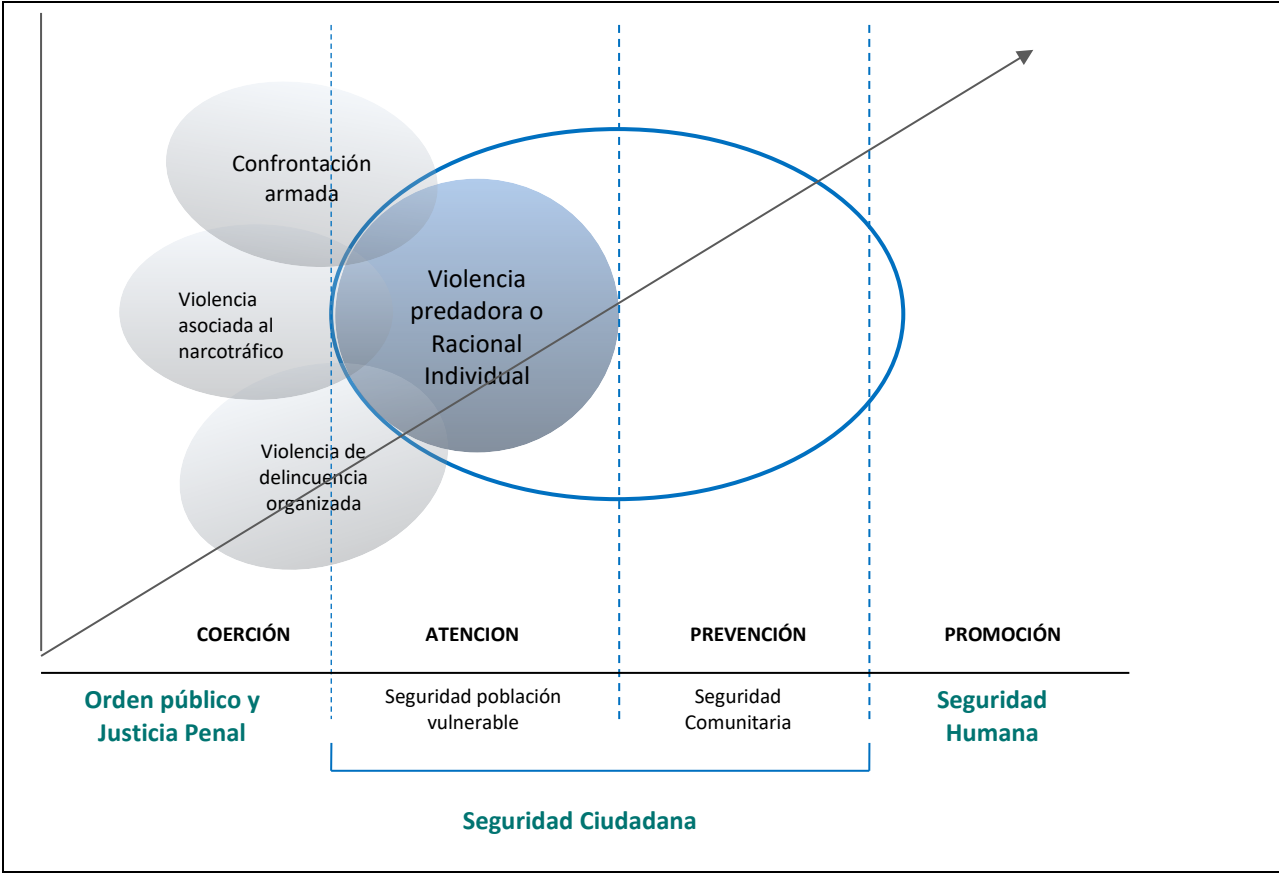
Confrontación armada

Violencia asociada al narcotráfico

Violencia de delincuencia organizada

Violencia predadora o Racional Individual

COERCIÓN

ATENCION

PREVENCIÓN

PROMOCIÓN

Orden público y Justicia Penal

Seguridad población vulnerable

Seguridad Comunitaria

Seguridad Humana

Seguridad Ciudadana